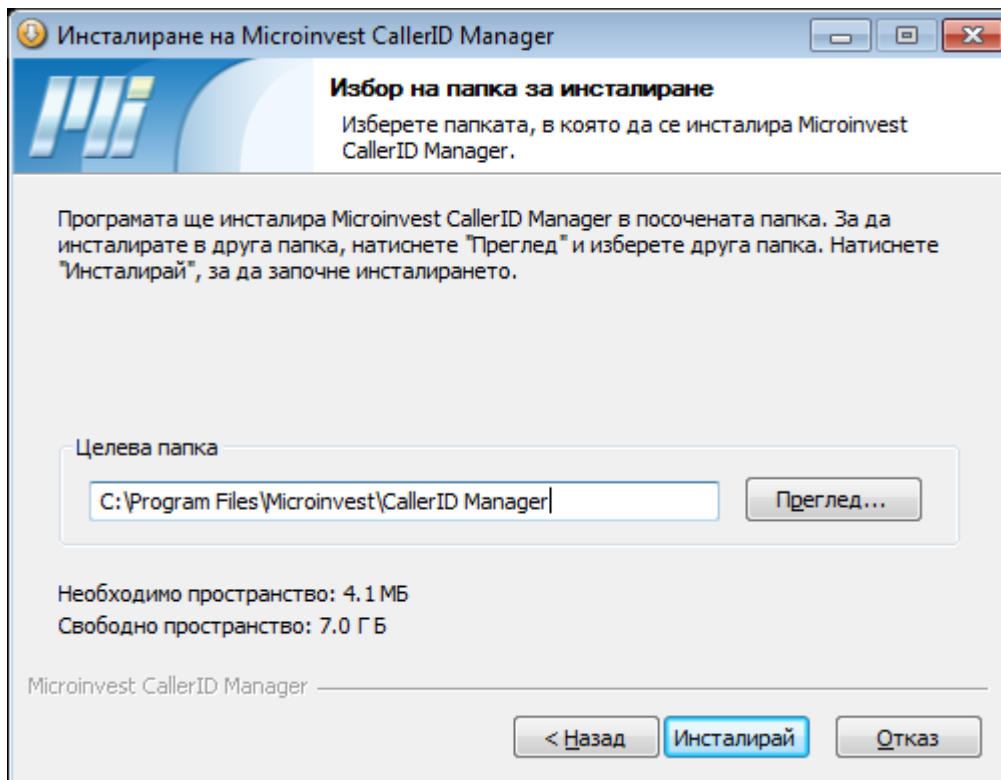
Инсталиране на Microinvest CallerID Manager

Избор на папка за инсталиране

Изберете папката, в която да се инсталира Microinvest CallerID Manager.

Програмата ще инсталира Microinvest CallerID Manager в посочената папка. За да инсталирате в друга папка, натиснете "Преглед" и изберете друга папка. Натиснете "Инсталирай", за да започне инсталирането.

Целева папка

C:\Program Files\Microinvest\CallerID Manager

Преглед...

Необходимо пространство: 4.1 МБ
Свободно пространство: 7.0 ГБ

Microinvest CallerID Manager

< Назад

Инсталирай

Отказ